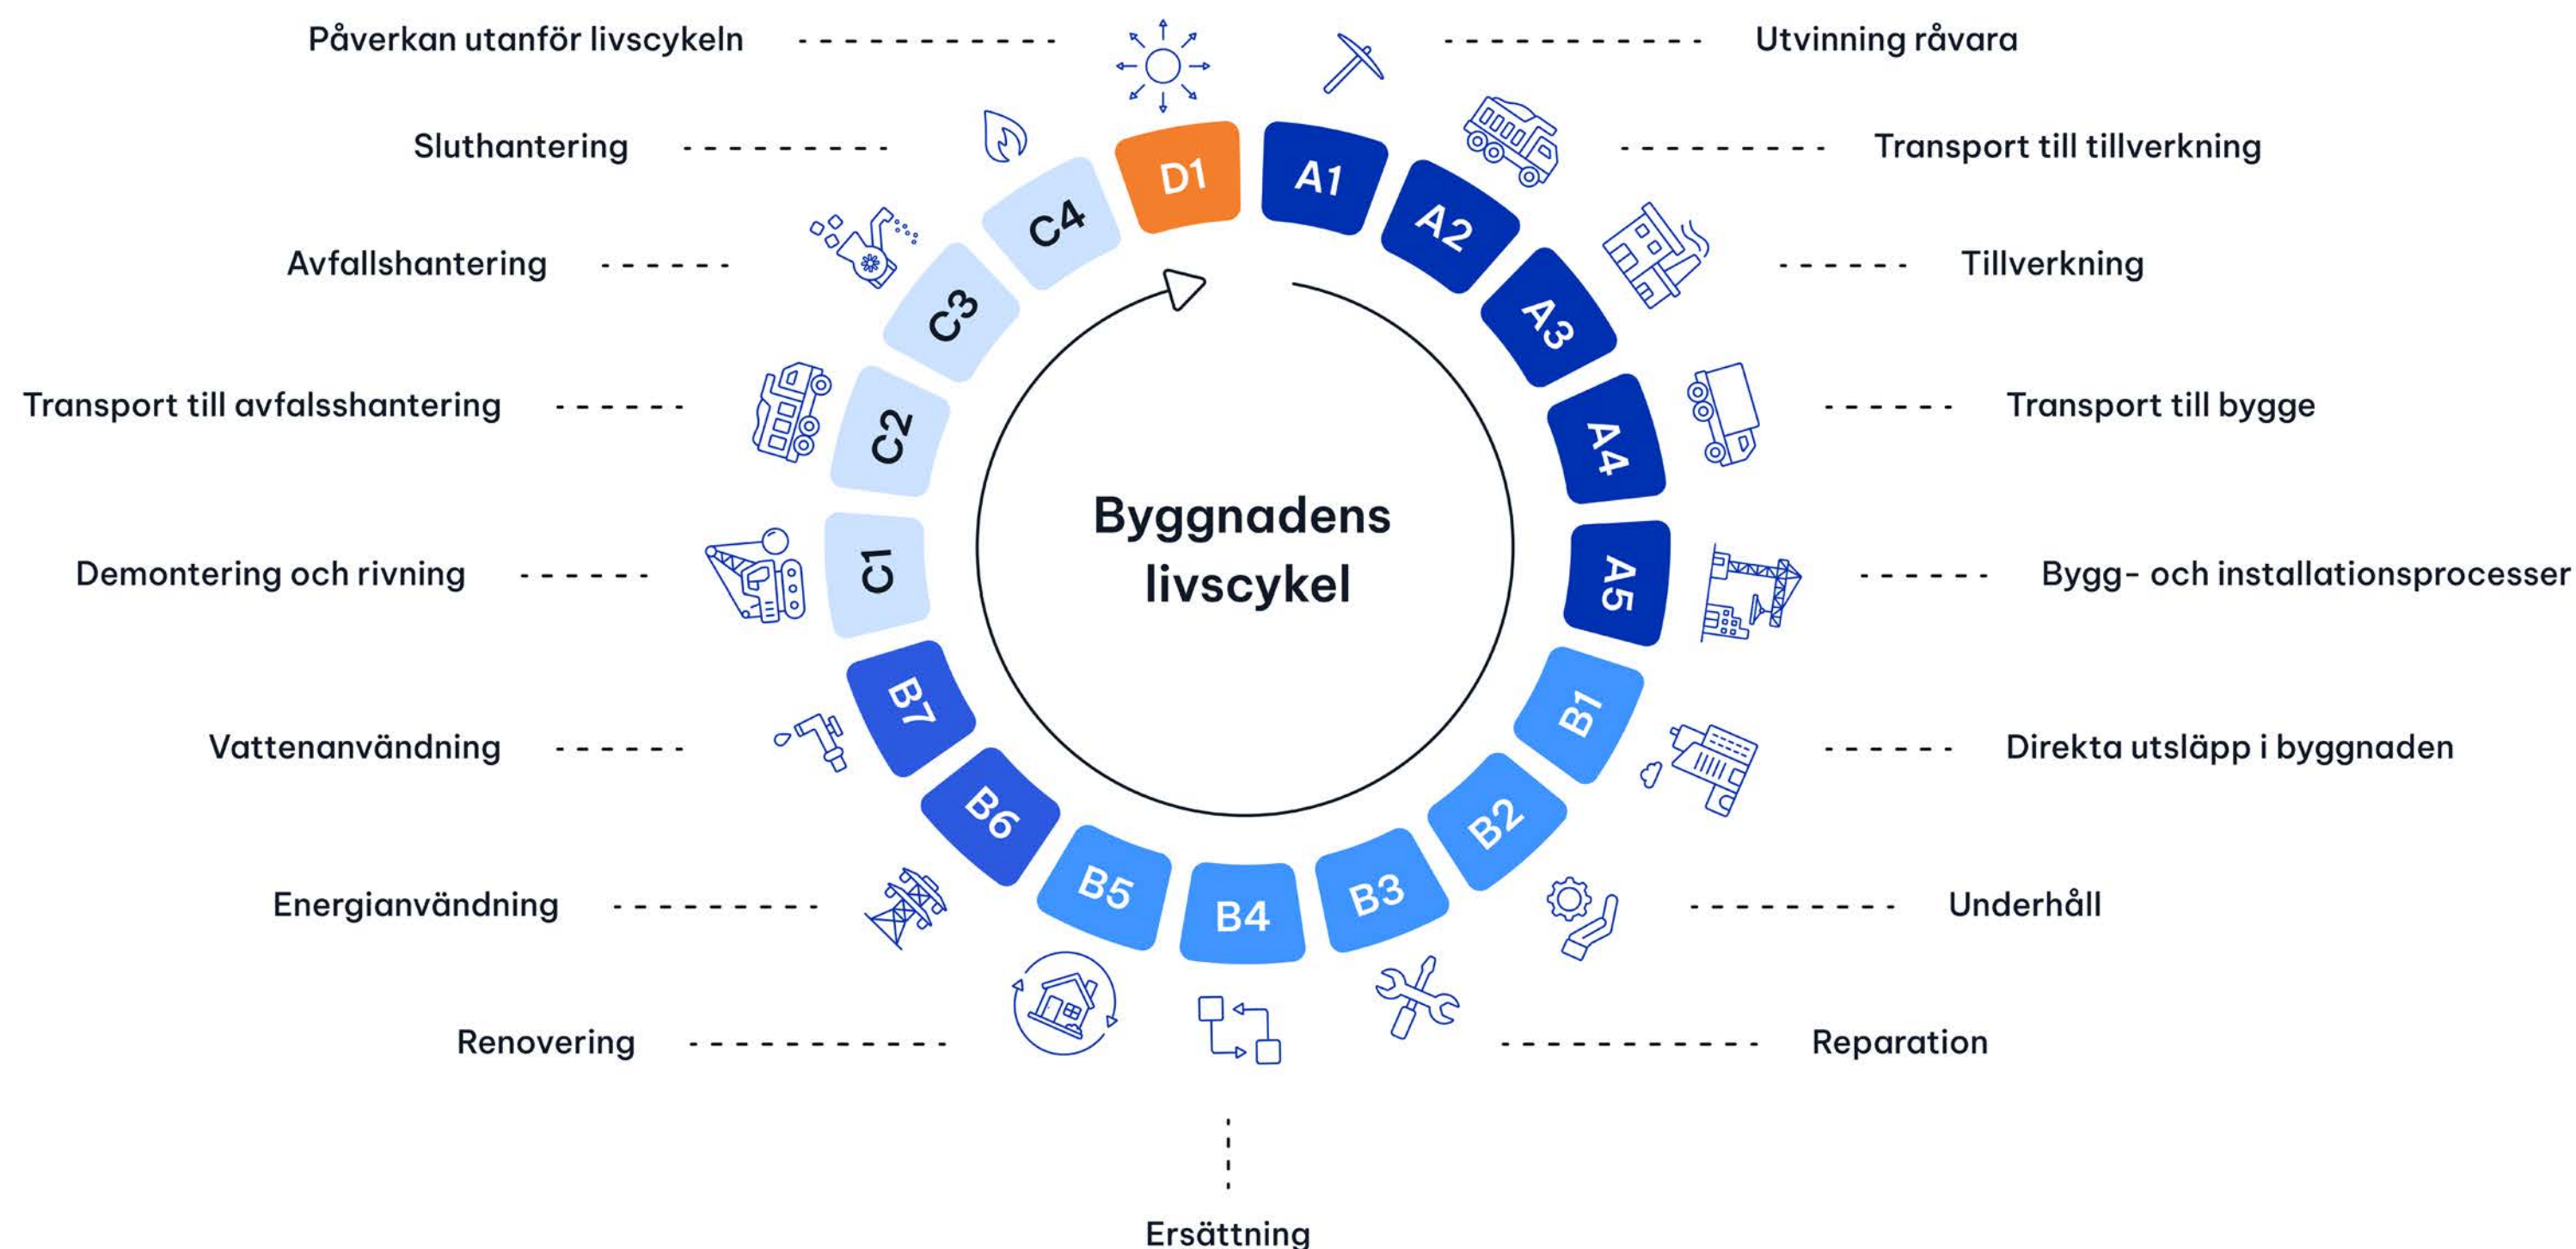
Påverkan utanför livscykeln

Utvinning råvara

Sluthantering

Transport till tillverkning

Avfallshantering

Tillverkning

Transport till avfalsshantering

Transport till bygge

Demontering och rivning

Bygg- och installationsprocesser

Vattenanvändning

Direkta utsläpp i byggnaden

Energianvändning

Underhåll

Renovering

Reparation

Ersättning

D1

A1

A2

A3

A4

A5

B1

B2

B3

B4

B5

B6

B7

C1

C2

C3

C4

Byggnadens livscykel